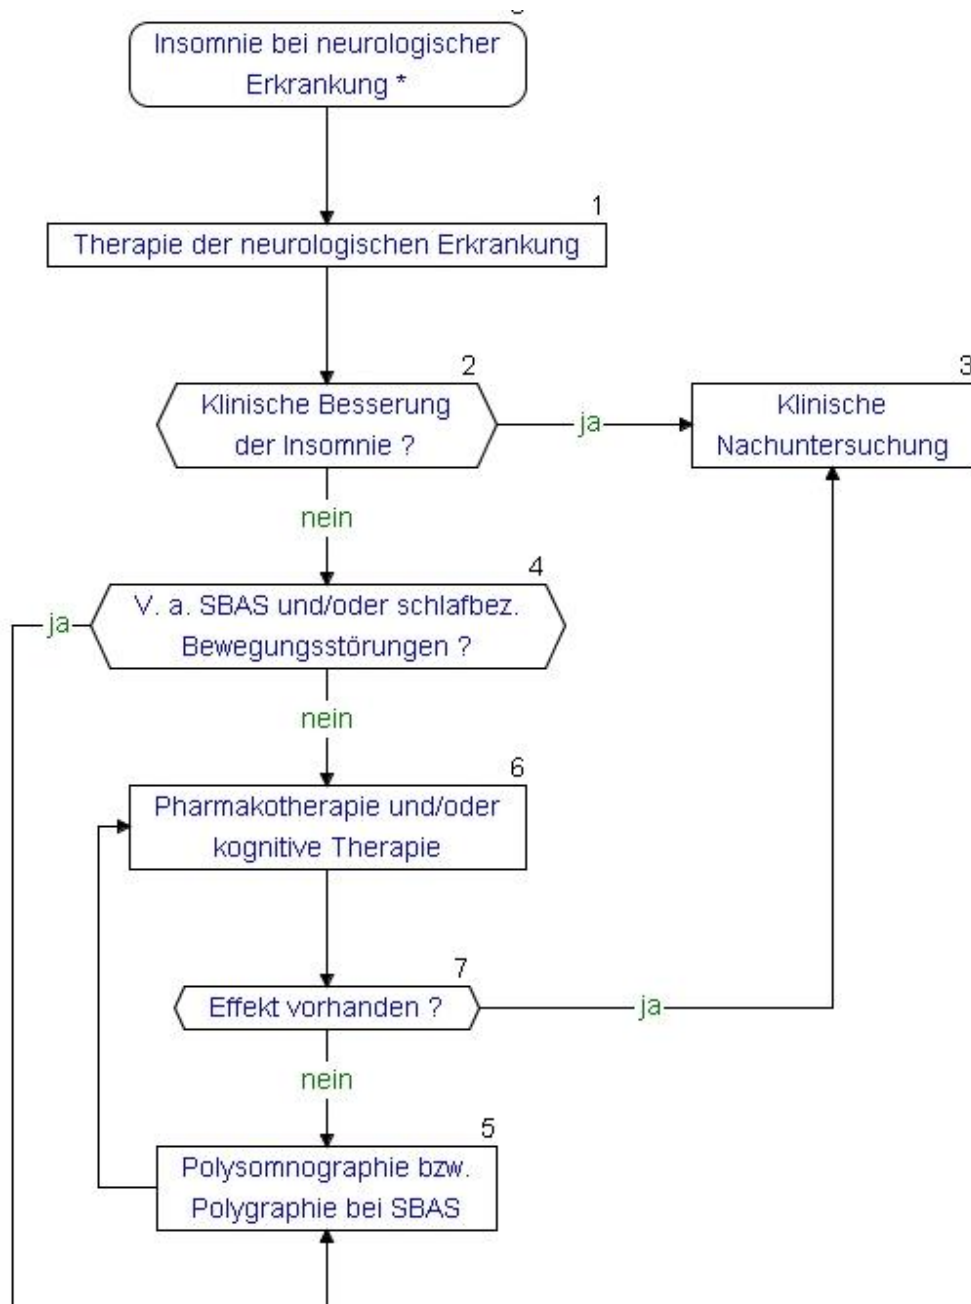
Insomnie bei neurologischer Erkrankung *

1
Therapie der neurologischen Erkrankung

2
Klinische Besserung der Insomnie ?

ja

3
Klinische Nachuntersuchung

nein

4
V. a. SBAS und/oder schlafbez. Bewegungsstörungen ?

ja

nein

6
Pharmakotherapie und/oder kognitive Therapie

7
Effekt vorhanden ?

ja

nein

5
Polysomnographie bzw. Polygraphie bei SBAS